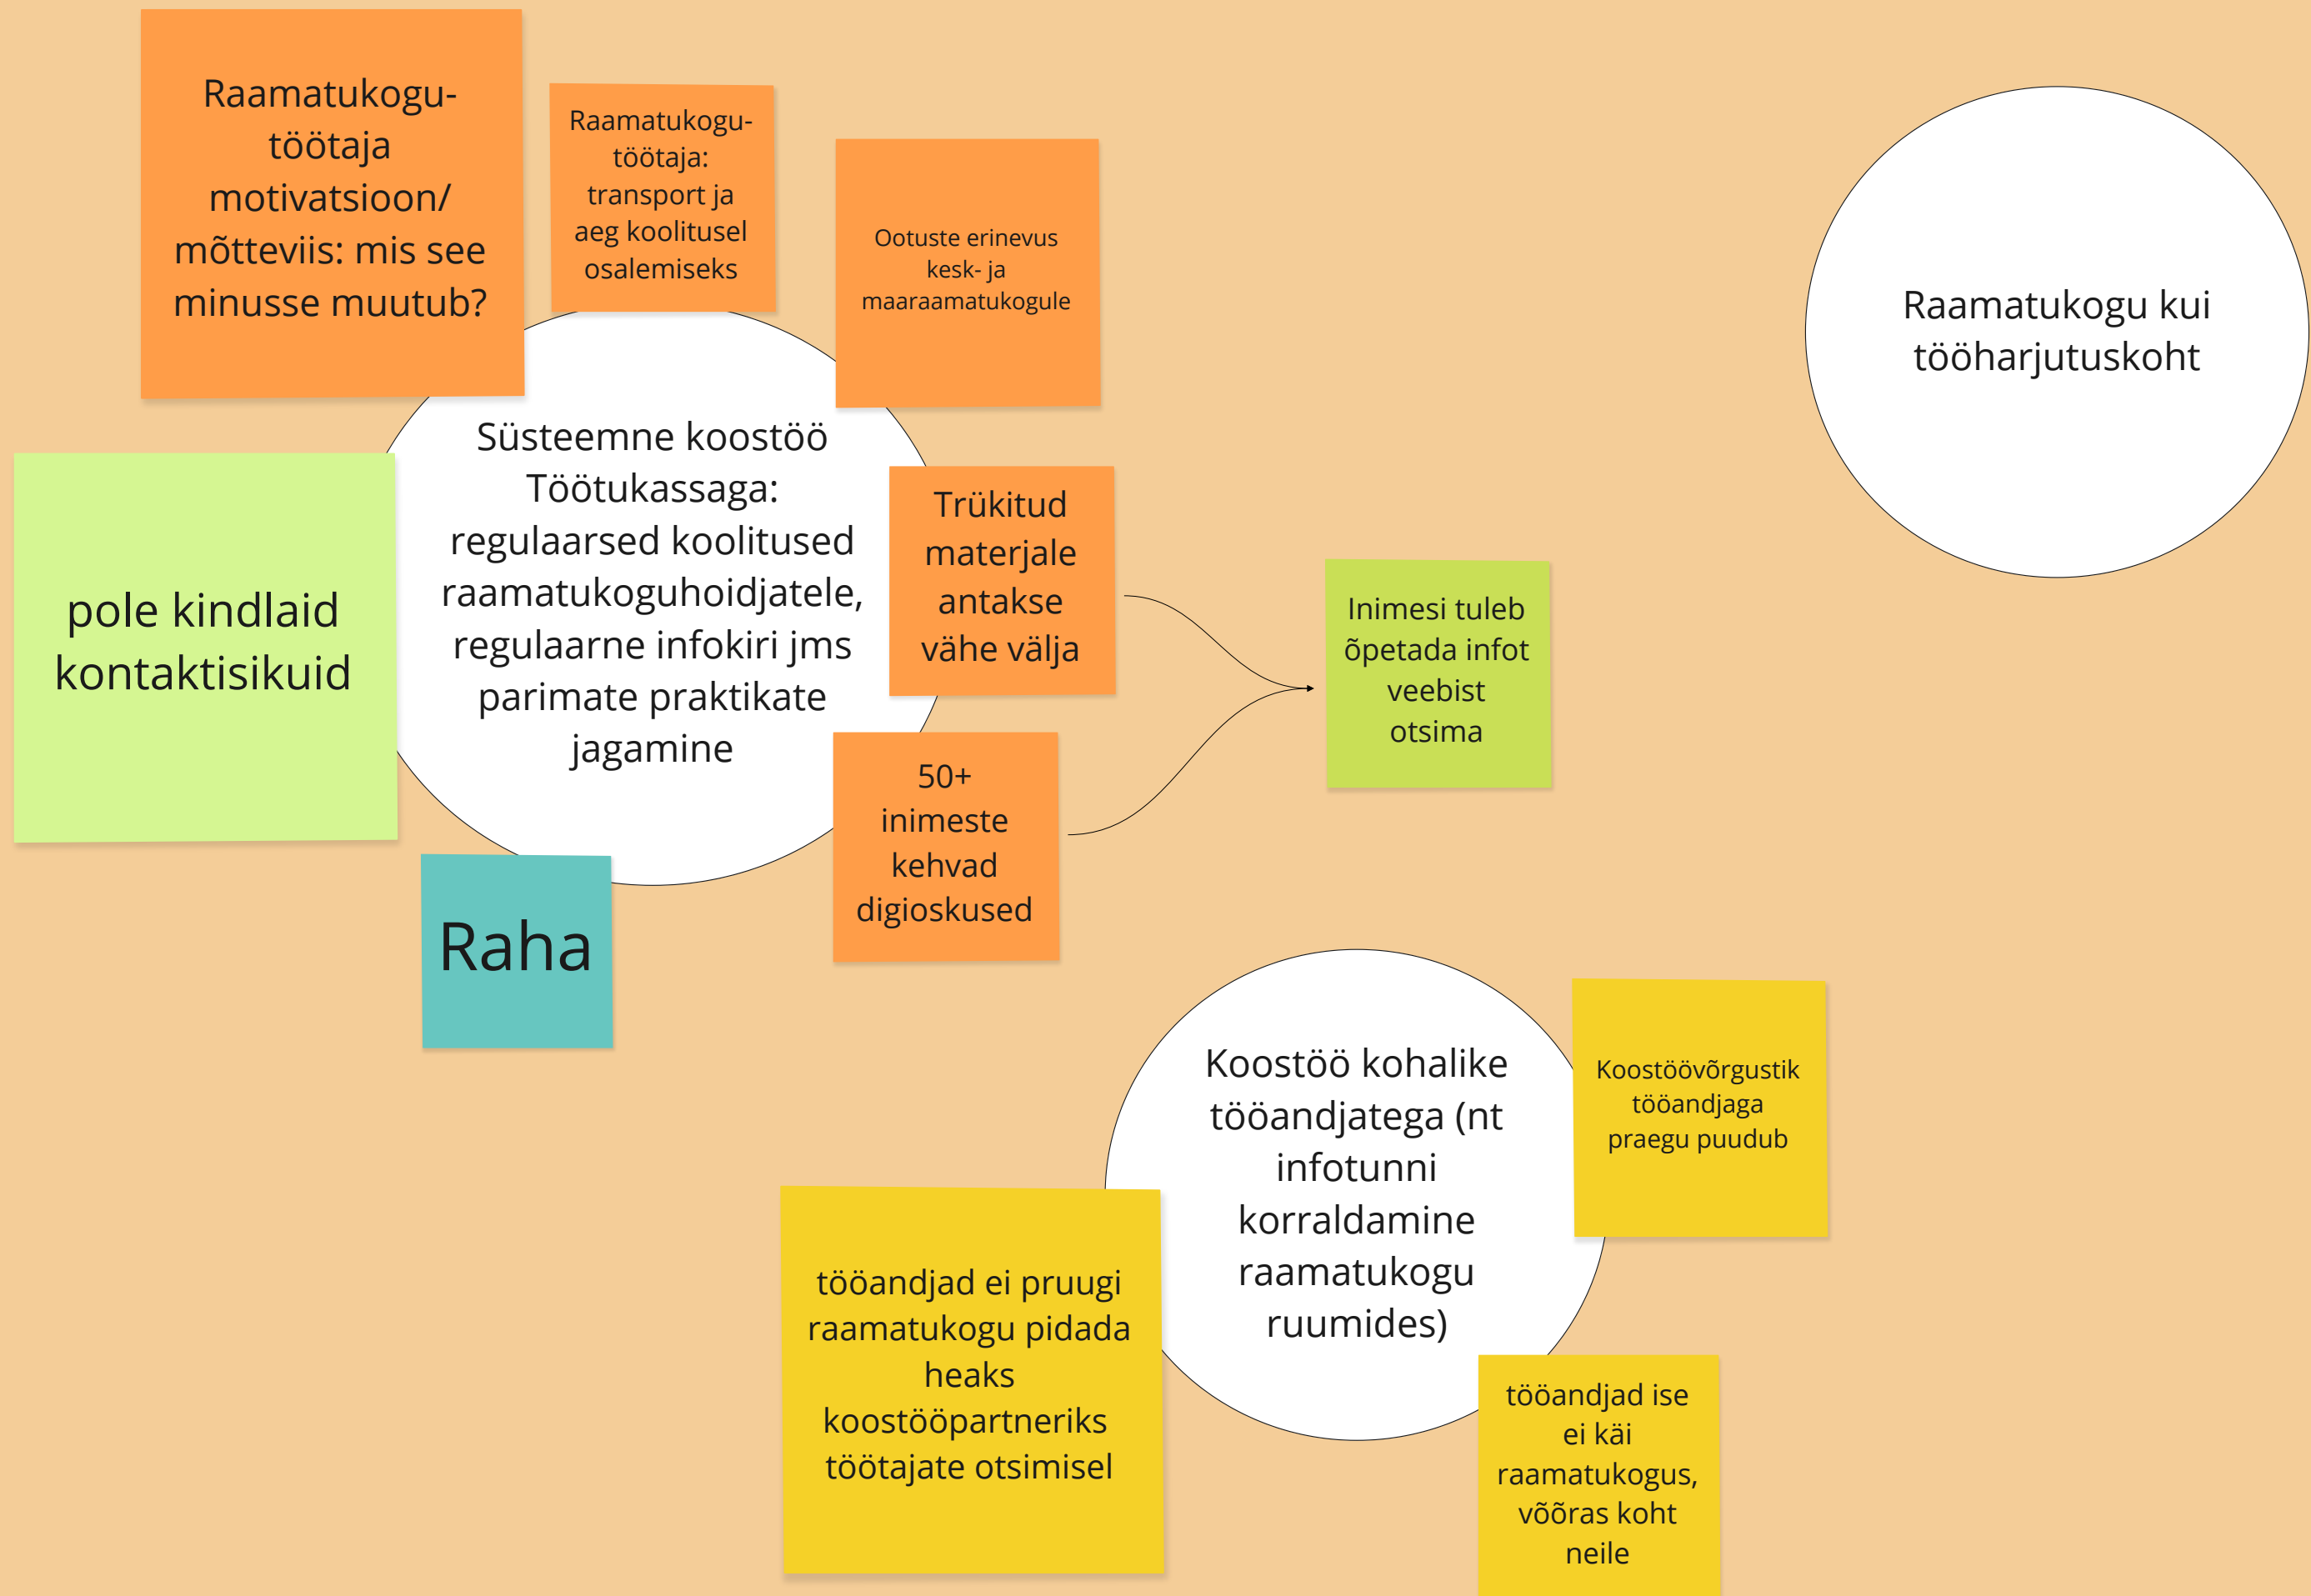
Raamatukogutöötaja motivatsioon/ mõtteviis: mis see minusse muutub?

Raamatukogutöötaja: transport ja aeg koolitusel osalemiseks

Ootuste erinevus kesk- ja maaraamatukogule

Raamatukogu kui tööharjutuskoht

Süsteemne koostöö Töötukassaga: regulaarsed koolitused raamatukoguhoidjatele, regulaarne infokiri jms parimate praktikate jagamine

pole kindlaid kontaktisikuid

Trükitud materjale antakse vähe välja

Inimesi tuleb õpetada infot veebist otsima

50+ inimeste kehvad digioskused

Raha

Koostöö kohalike tööandjatega (nt infotunni korraldamine raamatukogu ruumides)

Koostöövõrgustik tööandjaga praegu puudub

tööandjad ei pruugi raamatukogu pidada heaks koostööpartneriks töötajate otsimisel

tööandjad ise ei käi raamatukogus, võõras koht neile